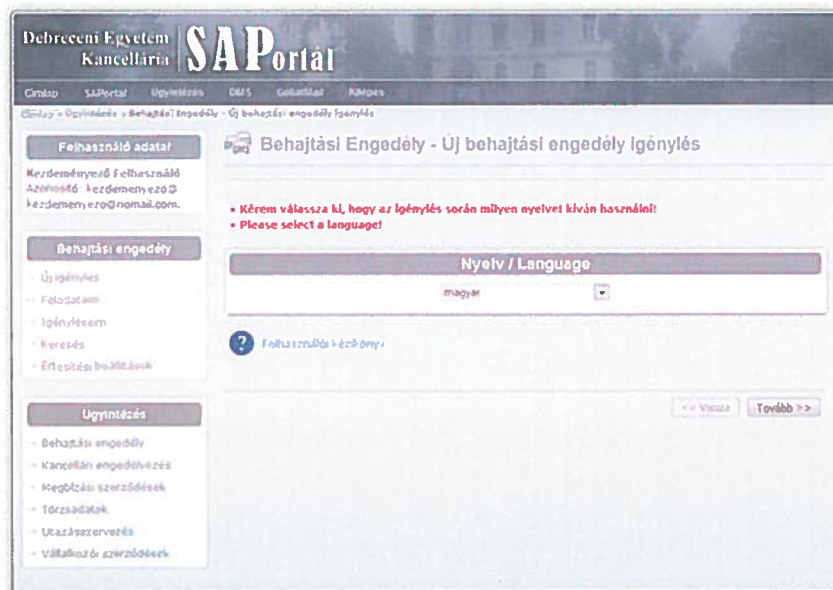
Debreceni Egyetem Kancellária SAPortál

Címlap SAPortál Ügyintézés DMS Gólyatábor Kilépés

Címlap » Ügyintézés » Behajtási Engedély » Új behajtási engedély igénylés

Felhasználó adatai

Kezdeményező Felhasználó
Azonosító: kezdemenyezo@
kezdemenyezo@nomail.com.

Behajtási engedély

Új igénylés
Feladataim
Igényléseim
Keresés
Értesítési beállítások

Ügyintézés

Behajtási engedély
Kancellári engedélyezés
Megbízási szerződések
Törzsadatok
Utazásszervezés
Vállalkozói szerződések

Behajtási Engedély - Új behajtási engedély igénylés

• Kérem válassza ki, hogy az igénylés során milyen nyelvet kíván használni!
• Please select a language!

Nyelv / Language

magyar

Felhasználói kézikönyv

<< Vissza Tovább >>